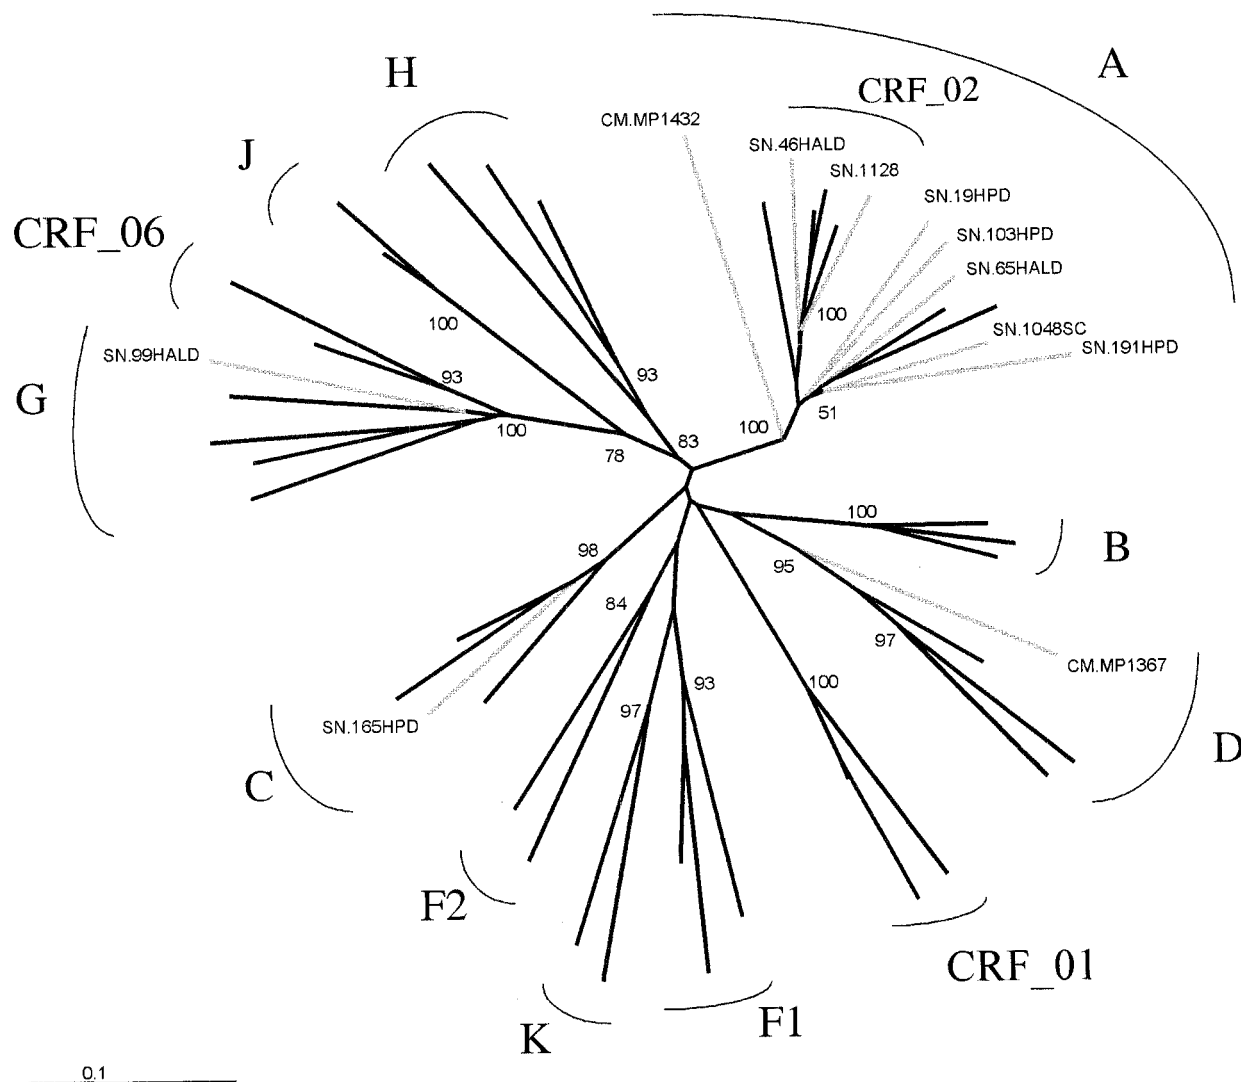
A
H
CRF_02
CM.MP1432
SN.46HALD
SN.1128
SN.19HPD
SN.103HPD
SN.65HALD
J
CRF_06
100
SN.1048SC
SN.191HPD
SN.99HALD
93
93
G
100
83
100
51
78
100
B
98
95
84
97
CM.MP1367
93
100
97
SN.165HPD
D
C
F2
CRF_01
K
F1
0.1